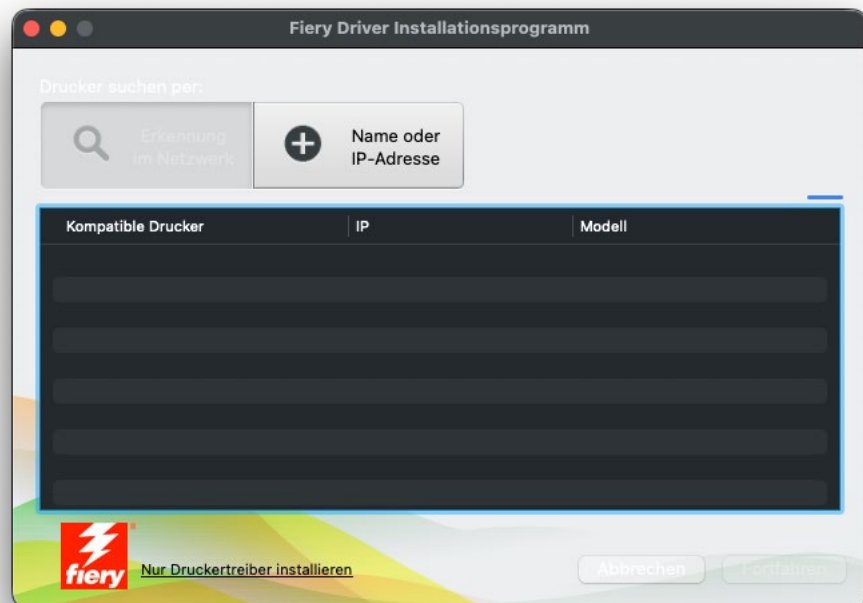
Fiery Driver Installationsprogramm

Drucker suchen per:

Erkennung im Netzwerk

Name oder IP-Adresse

| Kompatible Drucker | IP | Modell |
|---|---|---|

fiery

Nur Druckertreiber installieren

Abbrechen

Fortfahren